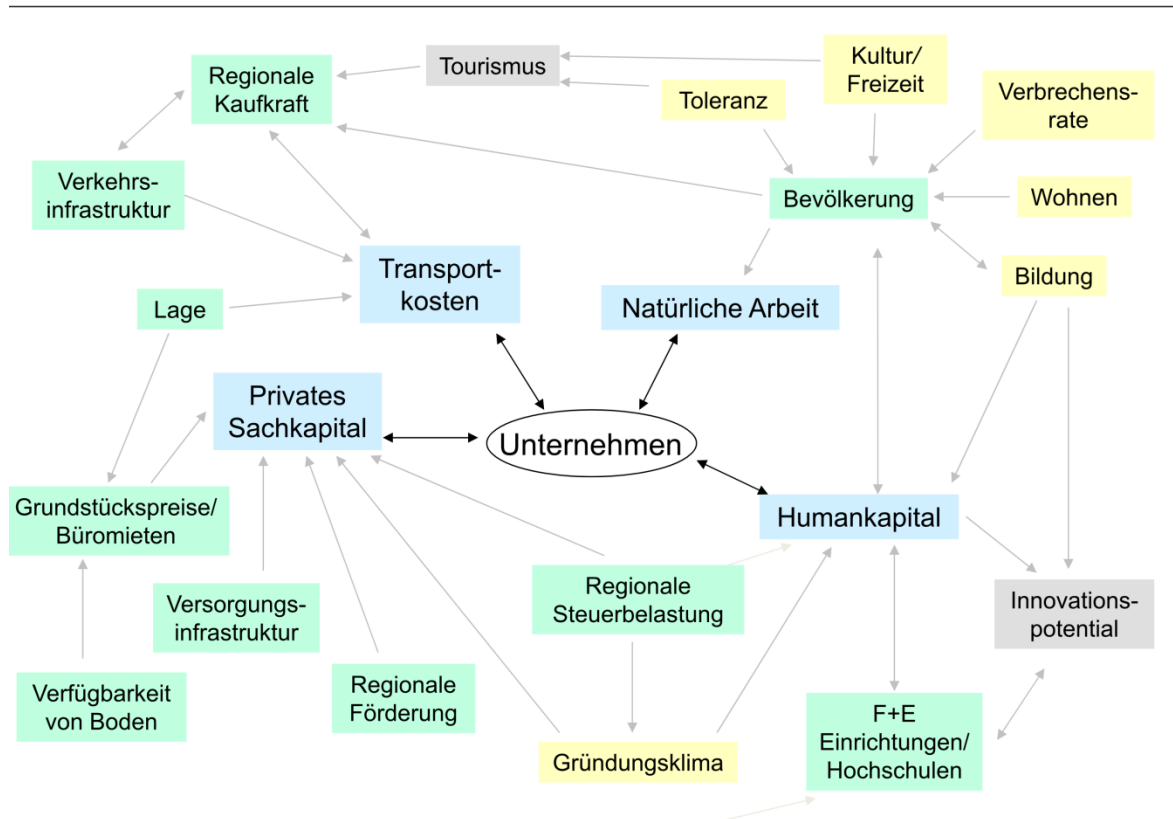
Regionale Kaufkraft

Tourismus

Kultur/ Freizeit

Toleranz

Verbrechensrate

Verkehrsinfrastruktur

Bevölkerung

Wohnen

Transportkosten

Bildung

Lage

Natürliche Arbeit

Privates Sachkapital

Unternehmen

Grundstückspreise/ Büromieten

Humankapital

Regionale Steuerbelastung

Versorgungsinfrastruktur

Innovationspotential

Verfügbarkeit von Boden

Regionale Förderung

F+E Einrichtungen/ Hochschulen

Gründungsklima